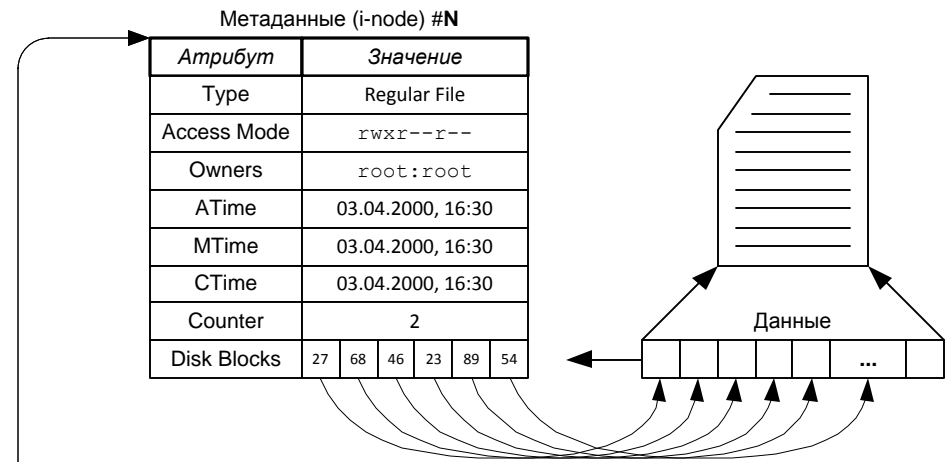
Метаданные (i-node) #**N**

| *Атрибут* | *Значение* |
|---|---|
| Type | Regular File |
| Access Mode | rwxr--r-- |
| Owners | root:root |
| ATime | 03.04.2000, 16:30 |
| MTime | 03.04.2000, 16:30 |
| CTime | 03.04.2000, 16:30 |
| Counter | 2 |
| Disk Blocks | 27 68 46 23 89 54 |

Данные

...